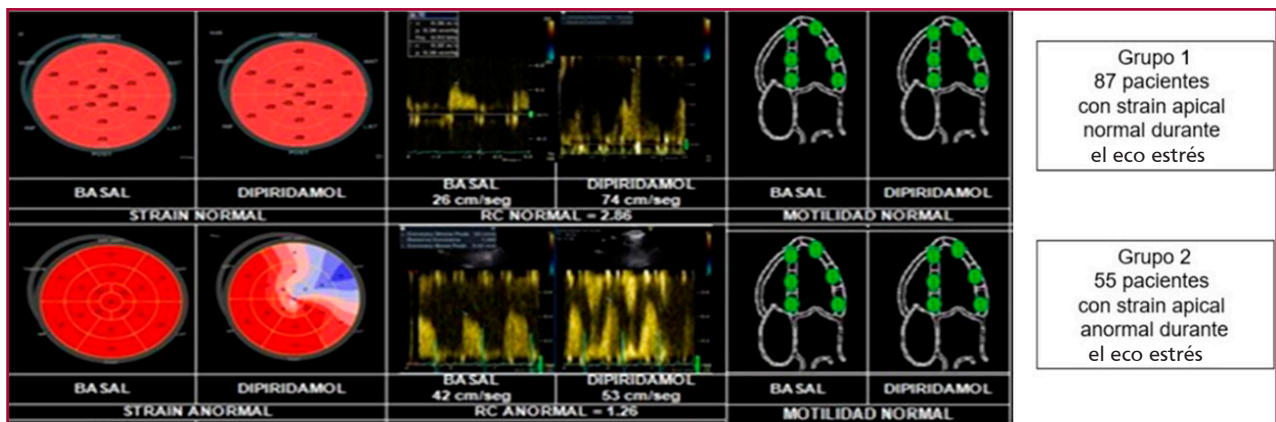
BASAL

DIPIRIDAMOL

STRAIN NORMAL

BASAL
26 cm/seg

DIPIRIDAMOL
74 cm/seg

RC NORMAL = 2.86

BASAL

DIPIRIDAMOL

MOTILIDAD NORMAL

Grupo 1
87 pacientes
con strain apical
normal durante
el eco estrés

BASAL

DIPIRIDAMOL

STRAIN ANORMAL

BASAL
42 cm/seg

DIPIRIDAMOL
53 cm/seg

RC ANORMAL = 1.26

BASAL

DIPIRIDAMOL

MOTILIDAD NORMAL

Grupo 2
55 pacientes
con strain apical
anormal durante
el eco estrés